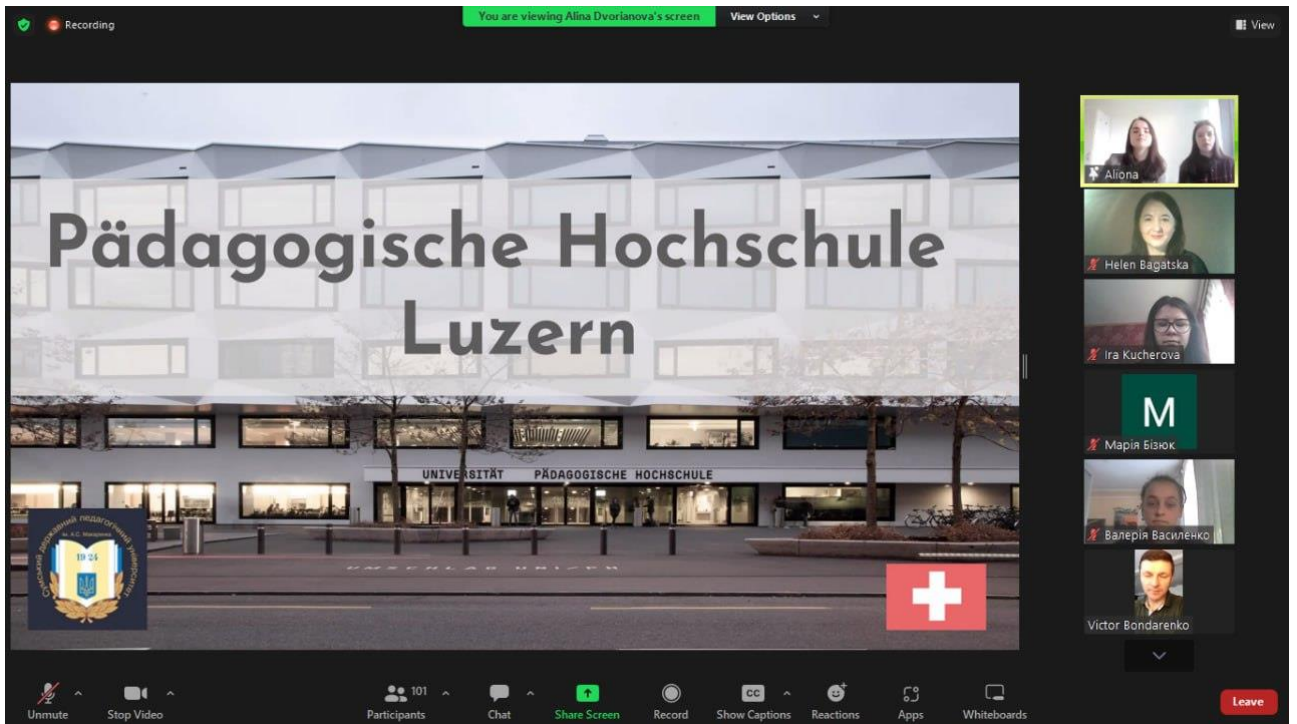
Recording

You are viewing Alina Dvorianova's screen

View Options

View

Pädagogische Hochschule Luzern

UNIVERSITÄT PÄDAGOGISCHE HOCHSCHULE

Одеський державний педагогічний університет
ім. К.Д. Ушинського
1924

Aliona

Helen Bagatska

Ira Kucherova

M

Марія Бізюк

Валерія Василенко

Victor Bondarenko

Unmute

Stop Video

101

Participants

Chat

Share Screen

Record

CC

Show Captions

Reactions

Apps

Whiteboards

Leave